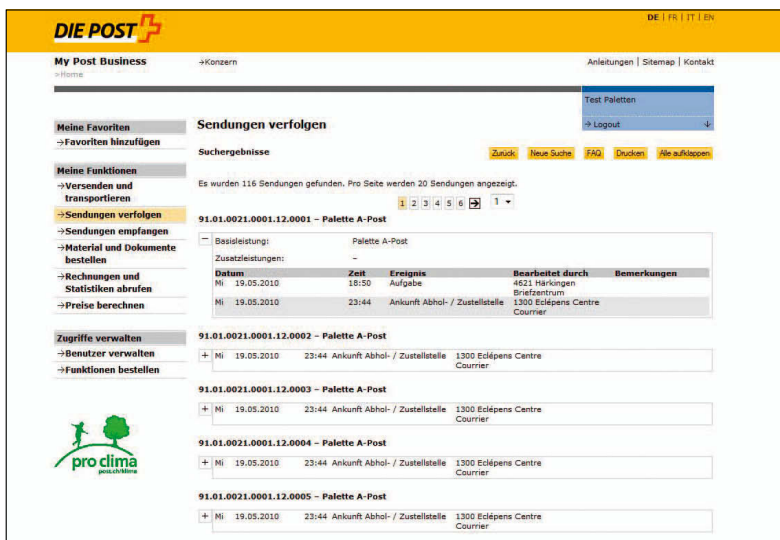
DIE POST

DE | FR | IT | EN

My Post Business
>Home

→Konzern

Anleitungen | Sitemap | Kontakt

Test Paletten

→ Logout

Meine Favoriten
→Favoriten hinzufügen

Meine Funktionen
→Versenden und transportieren
→Sendungen verfolgen
→Sendungen empfangen
→Material und Dokumente bestellen
→Rechnungen und Statistiken abrufen
→Preise berechnen

Zugriffe verwalten
→Benutzer verwalten
→Funktionen bestellen

pro clima
post.ch/klima

Sendungen verfolgen

Suchergebnisse

Zurück | Neue Suche | FAQ | Drucken | Alle aufklappen

Es wurden 116 Sendungen gefunden. Pro Seite werden 20 Sendungen angezeigt.

1 2 3 4 5 6 → 1

91.01.0021.0001.12.0001 – Palette A-Post

– Basisleistung: Palette A-Post
Zusatzleistungen: –

| Datum | Zeit | Ereignis | Bearbeitet durch | Bemerkungen |
|---|---|---|---|---|
| Mi 19.05.2010 | 18:50 | Aufgabe | 4621 Härkingen Briefzentrum | |
| Mi 19.05.2010 | 23:44 | Ankunft Abhol- / Zustellstelle | 1300 Eclépens Centre Courrier | |

91.01.0021.0001.12.0002 – Palette A-Post

+ Mi 19.05.2010 23:44 Ankunft Abhol- / Zustellstelle 1300 Eclépens Centre Courrier

91.01.0021.0001.12.0003 – Palette A-Post

+ Mi 19.05.2010 23:44 Ankunft Abhol- / Zustellstelle 1300 Eclépens Centre Courrier

91.01.0021.0001.12.0004 – Palette A-Post

+ Mi 19.05.2010 23:44 Ankunft Abhol- / Zustellstelle 1300 Eclépens Centre Courrier

91.01.0021.0001.12.0005 – Palette A-Post

+ Mi 19.05.2010 23:44 Ankunft Abhol- / Zustellstelle 1300 Eclépens Centre Courrier